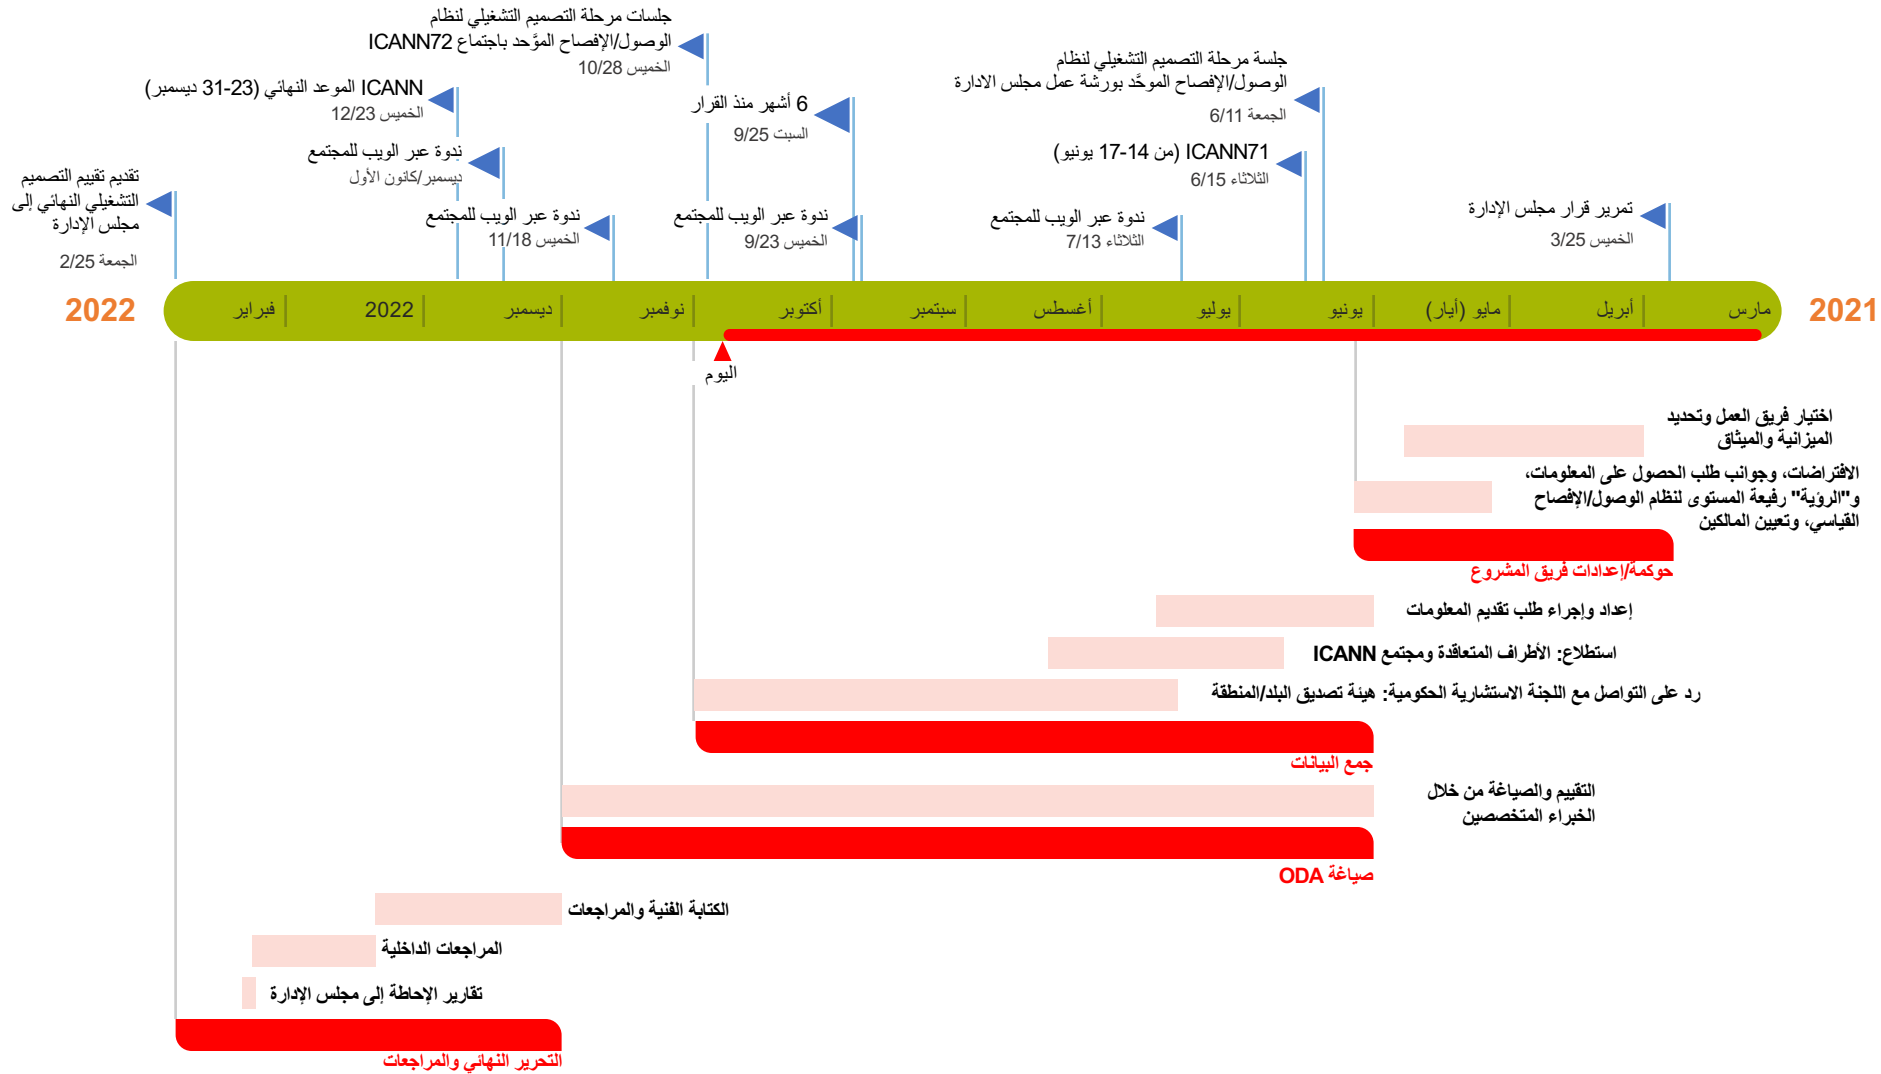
جلسات مرحلة التصميم التشغيلي لنظام الوصول/الإفصاح الموَّحد باجتماع ICANN72
الخميس 10/28

ICANN الموعد النهائي (23-31 ديسمبر)
الخميس 12/23

6 أشهر منذ القرار
السبت 9/25

جلسة مرحلة التصميم التشغيلي لنظام الوصول/الإفصاح الموحَّد بورشة عمل مجلس الادارة
الجمعة 6/11

ندوة عبر الويب للمجتمع
ديسمبر/كانون الأول

ICANN71 (من 14-17 يونيو)
الثلاثاء 6/15

تقديم تقييم التصميم التشغيلي النهائي إلى مجلس الإدارة
الجمعة 2/25

ندوة عبر الويب للمجتمع
الخميس 11/18

ندوة عبر الويب للمجتمع
الخميس 9/23

ندوة عبر الويب للمجتمع
الثلاثاء 7/13

تمرير قرار مجلس الإدارة
الخميس 3/25

2022 فبراير 2022 ديسمبر نوفمبر أكتوبر سبتمبر أغسطس يوليو يونيو مايو (أيار) أبريل مارس 2021

اليوم

اختيار فريق العمل وتحديد الميزانية والميثاق

الافتراضات، وجوانب طلب الحصول على المعلومات، و"الرؤية" رفيعة المستوى لنظام الوصول/الإفصاح القياسي، وتعيين المالكين

حوكمة/إعدادات فريق المشروع

إعداد وإجراء طلب تقديم المعلومات

استطلاع: الأطراف المتعاقدة ومجتمع ICANN

رد على التواصل مع اللجنة الاستشارية الحكومية: هيئة تصديق البلد/المنطقة

جمع البيانات

التقييم والصياغة من خلال الخبراء المتخصصين

صياغة ODA

الكتابة الفنية والمراجعات

المراجعات الداخلية

تقارير الإحاطة إلى مجلس الإدارة

التحرير النهائي والمراجعات